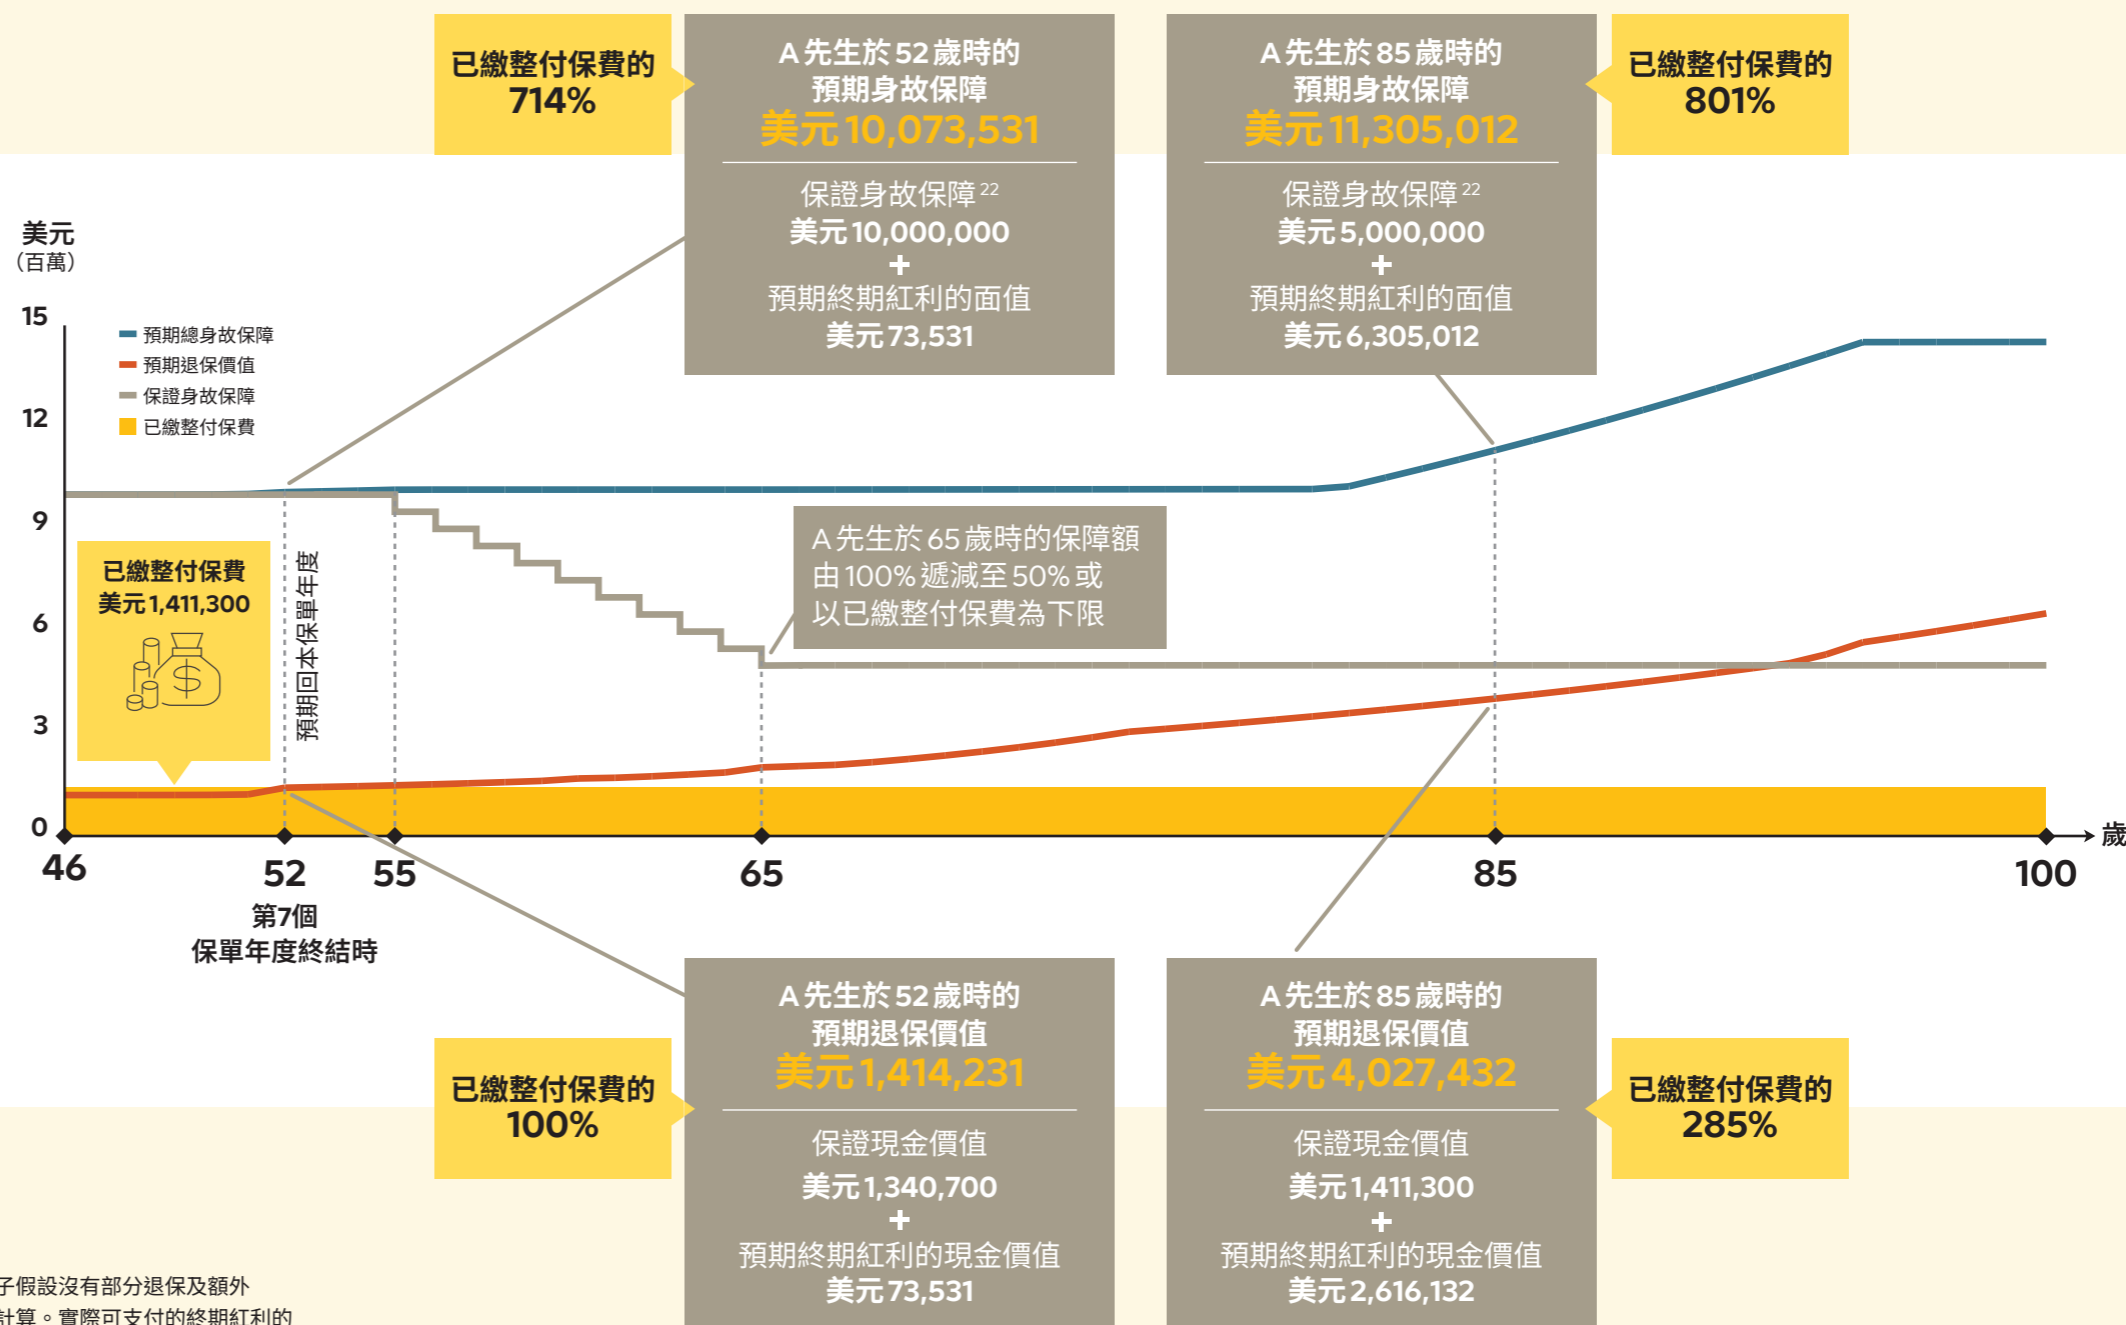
已繳整付保費的
714%

A先生於52歲時的
預期身故保障
美元10,073,531

保證身故保障$^{22}$
美元10,000,000
+
預期終期紅利的面值
美元73,531

A先生於85歲時的
預期身故保障
美元11,305,012

保證身故保障$^{22}$
美元5,000,000
+
預期終期紅利的面值
美元6,305,012

已繳整付保費的
801%

美元
（百萬）

15
12
9
6
3
0

預期總身故保障
預期退保價值
保證身故保障
已繳整付保費

已繳整付保費
美元1,411,300

預期回本保單年度

A先生於65歲時的保障額由100%遞減至50%或以已繳整付保費為下限

46
52
55
65
85
100
歲

第7個
保單年度終結時

已繳整付保費的
100%

A先生於52歲時的
預期退保價值
美元1,414,231

保證現金價值
美元1,340,700
+
預期終期紅利的現金價值
美元73,531

A先生於85歲時的
預期退保價值
美元4,027,432

保證現金價值
美元1,411,300
+
預期終期紅利的現金價值
美元2,616,132

已繳整付保費的
285%

子假設沒有部分退保及額外
計算。實際可支付的終期紅利的